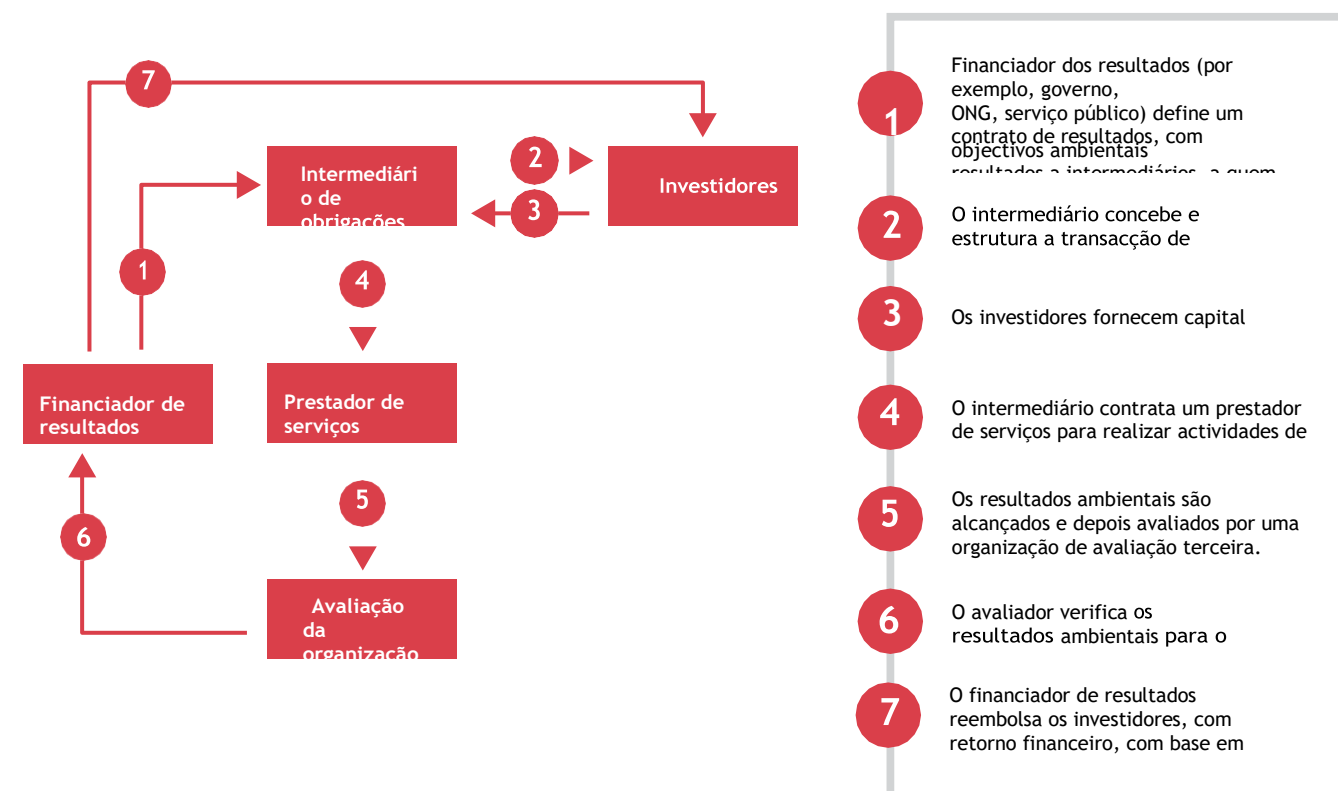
7

2

Intermediário de obrigações

3

Investidores

1

4

Financiador de resultados

Prestador de serviços

5

6

Avaliação da organização

1 Financiador dos resultados (por exemplo, governo, ONG, serviço público) define um contrato de resultados, com objectivos ambientais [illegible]

2 O intermediário concebe e estrutura a transacção de

3 Os investidores fornecem capital

4 O intermediário contrata um prestador de serviços para realizar actividades de

5 Os resultados ambientais são alcançados e depois avaliados por uma organização de avaliação terceira.

6 O avaliador verifica os resultados ambientais para o

7 O financiador de resultados reembolsa os investidores, com retorno financeiro, com base em